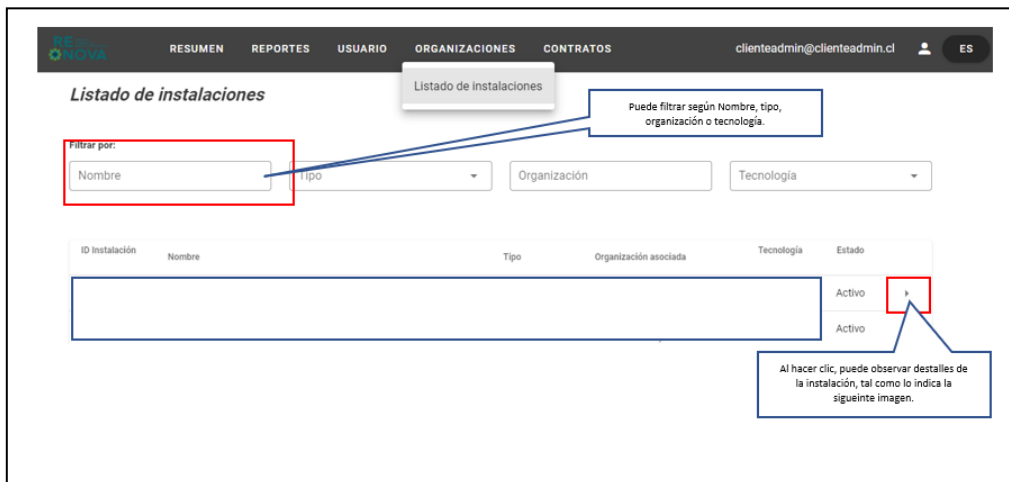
RE NOVA

RESUMEN REPORTES USUARIO ORGANIZACIONES CONTRATOS clienteadmin@clienteadmin.cl ES

Listado de instalaciones

Listado de instalaciones

Puede filtrar según Nombre, tipo, organización o tecnología.

Filtrar por:

Nombre

Tipo

Organización

Tecnología

| ID Instalación | Nombre | Tipo | Organización asociada | Tecnología | Estado |
|---|---|---|---|---|---|
| | | | | | Activo |
| | | | | | Activo |

Al hacer clic, puede observar destalles de la instalación, tal como lo indica la sigueinte imagen.